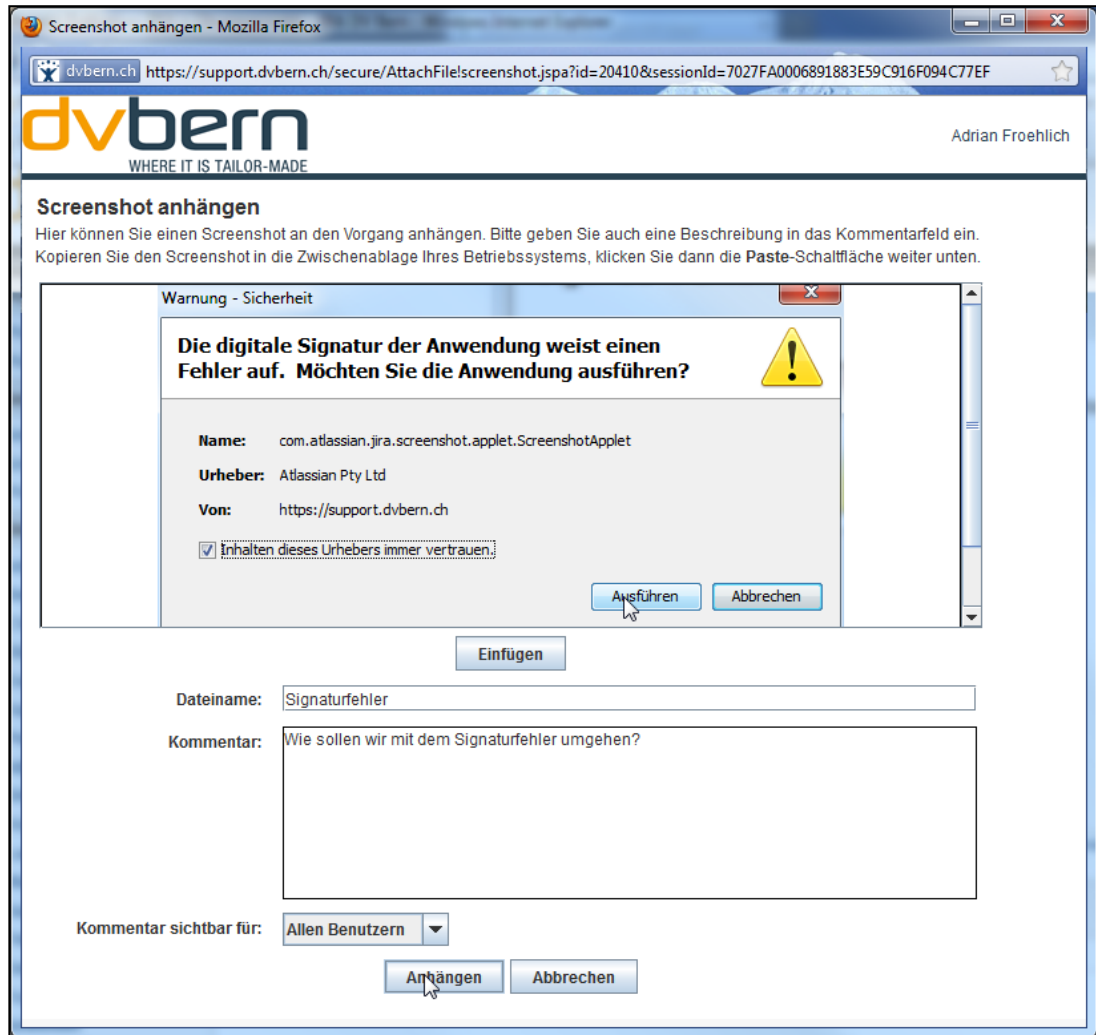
Screenshot anhängen - Mozilla Firefox

dvbern.ch https://support.dvbern.ch/secure/AttachFile!screenshot.jspa?id=20410&sessionId=7027FA0006891883E59C916F094C77EF

dvbern
WHERE IT IS TAILOR-MADE

Adrian Froehlich

Screenshot anhängen

Hier können Sie einen Screenshot an den Vorgang anhängen. Bitte geben Sie auch eine Beschreibung in das Kommentarfeld ein. Kopieren Sie den Screenshot in die Zwischenablage Ihres Betriebssystems, klicken Sie dann die Paste-Schaltfläche weiter unten.

Warnung - Sicherheit

Die digitale Signatur der Anwendung weist einen Fehler auf. Möchten Sie die Anwendung ausführen?

Name: com.atlassian.jira.screenshot.applet.ScreenshotApplet

Urheber: Atlassian Pty Ltd

Von: https://support.dvbern.ch

Inhalten dieses Urhebers immer vertrauen.

Ausführen Abbrechen

Einfügen

Dateiname: Signaturfehler

Kommentar: Wie sollen wir mit dem Signaturfehler umgehen?

Kommentar sichtbar für: Allen Benutzern

Anhängen Abbrechen